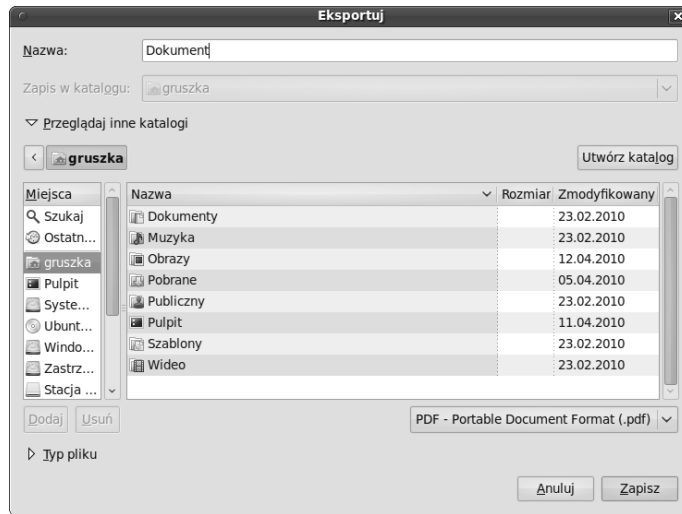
Eksportuj

Nazwa: Dokument

Zapis w katalogu: gruszka

Przeglądaj inne katalogi

gruszka

Utwórz katalog

| Miejsca |
|---|
| Szukaj |
| Ostatn... |
| gruszka |
| Pulpit |
| Syste... |
| Ubunt... |
| Windo... |
| Zastrz... |
| Stacja ... |

| Nazwa | Rozmiar | Zmodyfikowany |
|---|---|---|
| Dokumenty | | 23.02.2010 |
| Muzyka | | 23.02.2010 |
| Obrazy | | 12.04.2010 |
| Pobrane | | 05.04.2010 |
| Publiczny | | 23.02.2010 |
| Pulpit | | 11.04.2010 |
| Szablony | | 23.02.2010 |
| Wideo | | 23.02.2010 |

Dodaj Usuń

PDF - Portable Document Format (.pdf)

Typ pliku

Anuluj Zapisz